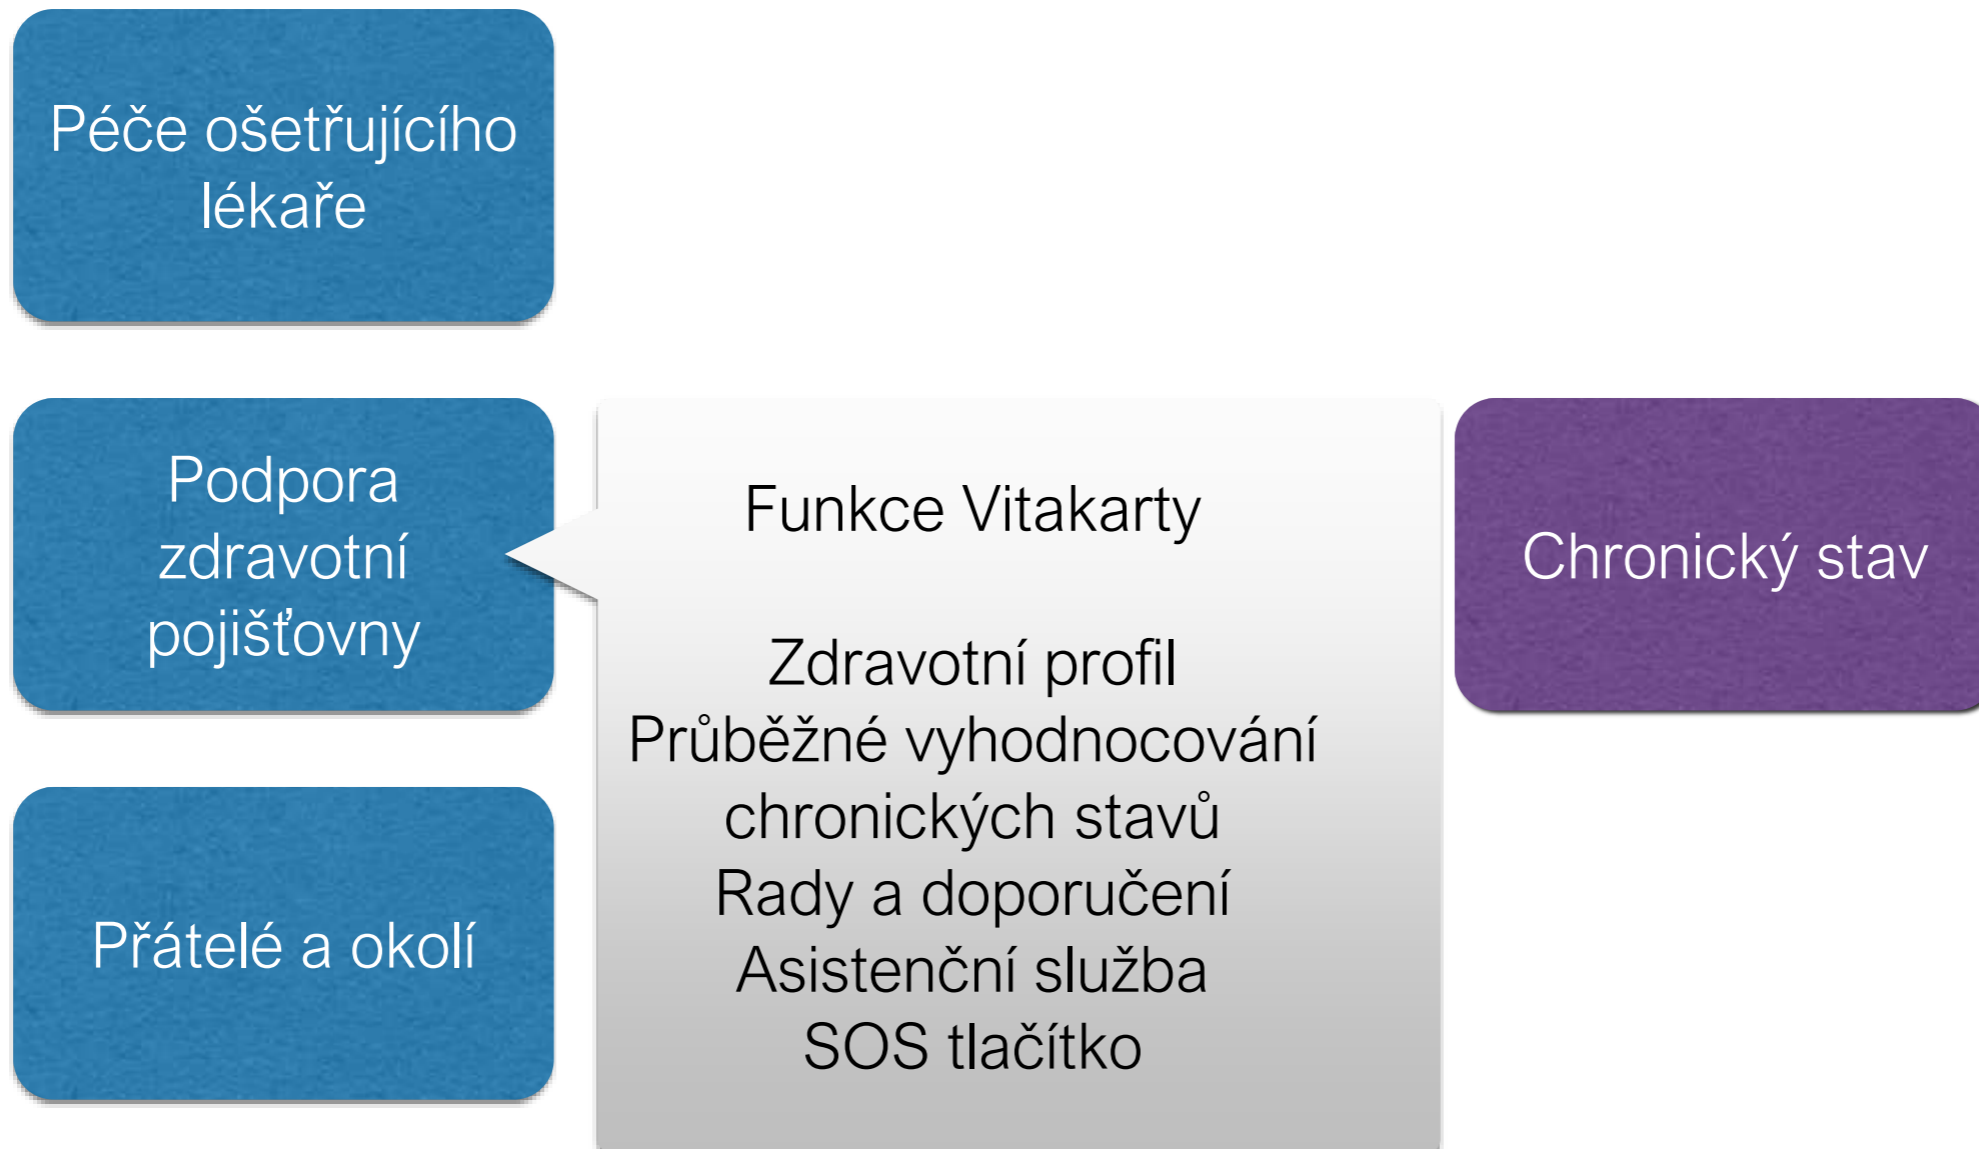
Péče ošetřujícího lékaře

Podpora zdravotní pojišťovny

Přátelé a okolí

Funkce Vitakarty

Zdravotní profil
Průběžné vyhodnocování chronických stavů
Rady a doporučení
Asistenční služba
SOS tlačítko

Chronický stav